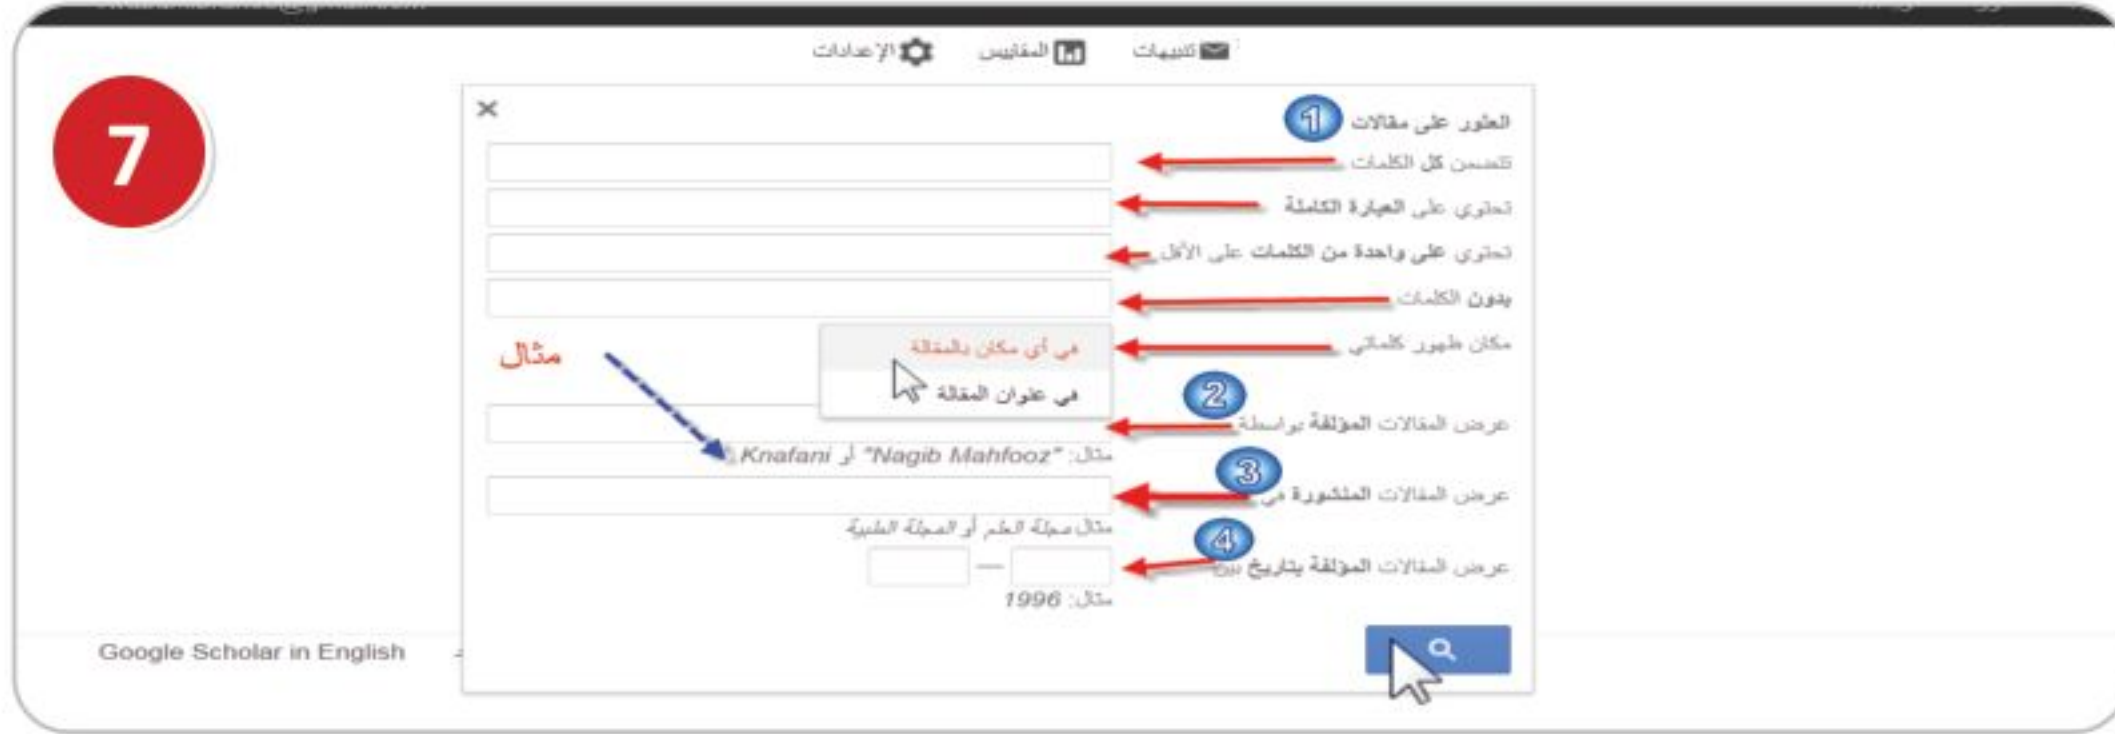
7

تنبيهات المقاييس الإعدادات

×

العثور على مقالات 1

تتضمن كل الكلمات

تحتوي على العبارة الكاملة

تحتوي على واحدة من الكلمات على الأقل

بدون الكلمات

مكان ظهور كلماتي

في أي مكان بالمقالة

في عنوان المقالة

مثال

2

عرض المقالات المؤلفة بواسطة

مثال: "Nagib Mahfooz" أو Knafani

3

عرض المقالات المنشورة في

مثال: مجلة العلم أو المجلة الطبية

4

عرض المقالات المؤلفة بتاريخ بين

—

مثال: 1996

Google Scholar in English